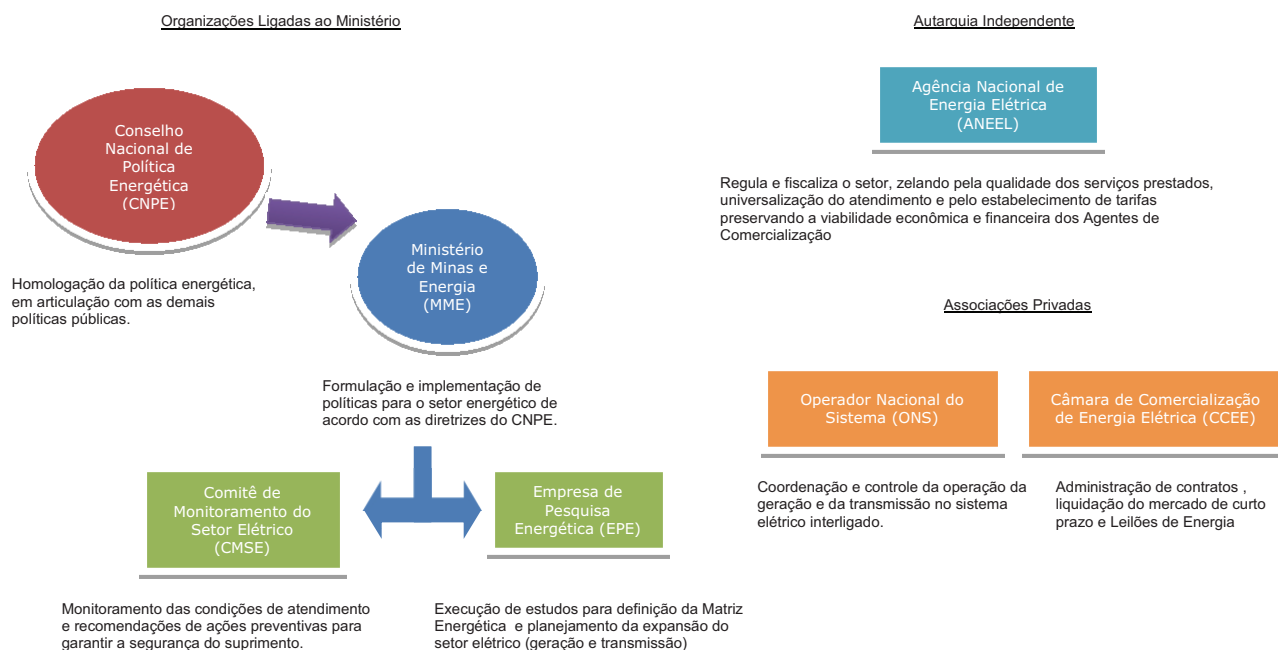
Organizações Ligadas ao Ministério

Conselho Nacional de Política Energética (CNPE)

Homologação da política energética, em articulação com as demais políticas públicas.

Ministério de Minas e Energia (MME)

Formulação e implementação de políticas para o setor energético de acordo com as diretrizes do CNPE.

Comitê de Monitoramento do Setor Elétrico (CMSE)

Monitoramento das condições de atendimento e recomendações de ações preventivas para garantir a segurança do suprimento.

Empresa de Pesquisa Energética (EPE)

Execução de estudos para definição da Matriz Energética e planejamento da expansão do setor elétrico (geração e transmissão)

Autarquia Independente

Agência Nacional de Energia Elétrica (ANEEL)

Regula e fiscaliza o setor, zelando pela qualidade dos serviços prestados, universalização do atendimento e pelo estabelecimento de tarifas preservando a viabilidade econômica e financeira dos Agentes de Comercialização

Associações Privadas

Operador Nacional do Sistema (ONS)

Coordenação e controle da operação da geração e da transmissão no sistema elétrico interligado.

Câmara de Comercialização de Energia Elétrica (CCEE)

Administração de contratos , liquidação do mercado de curto prazo e Leilões de Energia